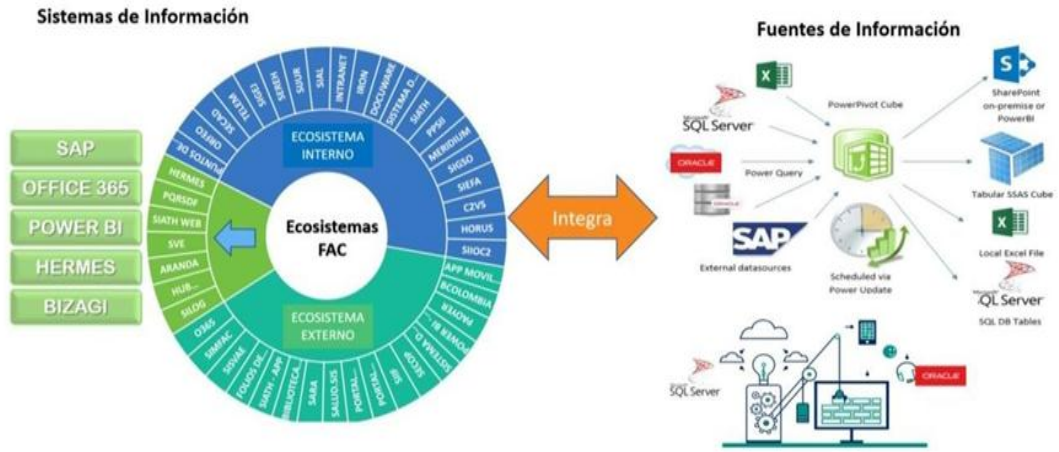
Sistemas de Información

SAP
OFFICE 365
POWER BI
HERMES
BIZAGI

ECOSISTEMA INTERNO

Ecosistemas FAC

ECOSISTEMA EXTERNO

PUNTOS DE...
ORFEO
SECAD
TELMA
SIDES
SEREH
SIJUR
SIAL
INTRANET
IRON
DOCUWARE
SISTEMA D...
SIATH
PPSII
MERIDIUM
SIGSO
SIEFA
C2VS
HORUS
SIIOC2
HERMES
PQRSDF
SIATH WEB
SVE
ARANDA
HUB...
SILOG
APP MOVIL...
BCOLOMBIA
PAOVER...
POWER BI...
SISTEMA D...
SECOP
SIIF
PORTAL...
PORTAL...
SALUD.SIS...
SARA
BIBLIOTECA...
SIATH - APP
FOLIOS DE...
SISVAE
SIMFAC
O365

Integra

Fuentes de Información

SQL Server
ORACLE
Power Query
SAP
External datasources
PowerPivot Cube
Scheduled via Power Update
SharePoint on-premise or PowerBI
Tabular SSAS Cube
Local Excel File
SQL Server
SQL DB Tables
SQL Server
ORACLE